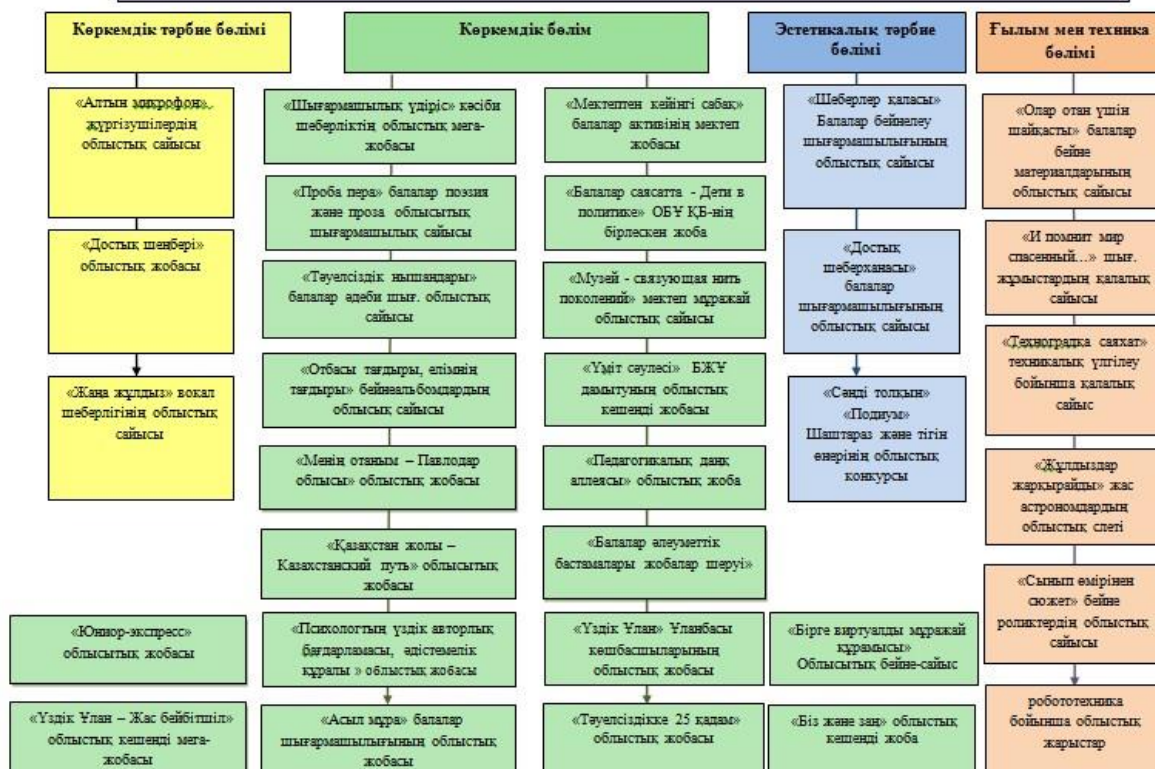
Көркемдік тәрбие бөлімі

«Алтын микрофон» жүргізушілердің облыстық сайысы

«Достық шеңбері» облыстық жобасы

«Жаңа жұлдыз» вокал шеберлігінің облыстық сайысы

«Юниор-экспресс» облыстық жобасы

«Үздік Ұлан – Жас бейбітшіл» облыстық кешенді мега-жобасы

Көркемдік бөлім

«Шығармашылық үдеріс» кәсіби шеберліктің облыстық мега-жобасы

«Проба пера» балалар поэзия және проза облысытық шығармашылық сайысы

«Тәуелсіздік нышандары» балалар әдеби шығ. облыстық сайысы

«Отбасы тағдыры, елімнің тағдыры» бейнеальбомдардың облысқ сайысы

«Менің отаным – Павлодар облысы» облыстық жобасы

«Қазақстан жолы – Казахстанский путь» облысытық жобасы

«Психологтың үздік авторлық бағдарламасы, әдістемелік құралы » облыстық жобасы

«Асыл мұра» балалар шығармашылығының облыстық жобасы

«Мектептен кейінгі сабақ» балалар активінің мектеп жобасы

«Балалар саясатта - Дети в политике» ОБҰ ҚБ-нің бірлескен жоба

«Музей - связующая нить поколений» мектеп мұражай облыстық сайысы

«Үміт сәулесі» БЖҰ дамытуның облыстық кешенді жобасы

«Педагогикалық даңқ аллеясы» облыстық жоба

«Балалар әлеуметтік бастамалары жобалар шеруі»

«Үздік Ұлан» Ұланбасы кешбасшыларының облыстық жобасы

«Тәуелсіздікке 25 қадам» облыстық жобасы

Эстетикалық тәрбие бөлімі

«Шеберлер қаласы» Балалар бейнелеу шығармашылығының облыстық сайысы

«Достық шеберханасы» балалар шығармашылығының облыстық сайысы

«Сәнді толқын» «Подиум» Шаштараз және тігін өнерінің облыстық конкурсы

«Бірге виртуалды мұражай құрамысы» Облыстық бейне-сайыс

«Біз және заң» облыстық кешенді жоба

Ғылым мен техника бөлімі

«Олар отан үшін шайқасты» балалар бейне материалдарының облыстық сайысы

«И помнит мир спасенный...» шығ. жұмыстардың қалалық сайысы

«Техноградқа саяхат» техникалық үлгілеу бойынша қалалық сайыс

«Жұлдыздар жарқырайды» жас астрономдардың облыстық слеті

«Сынып өмірінен сюжет» бейне роликтердің облыстық сайысы

робототехника бойынша облыстық жарыстар